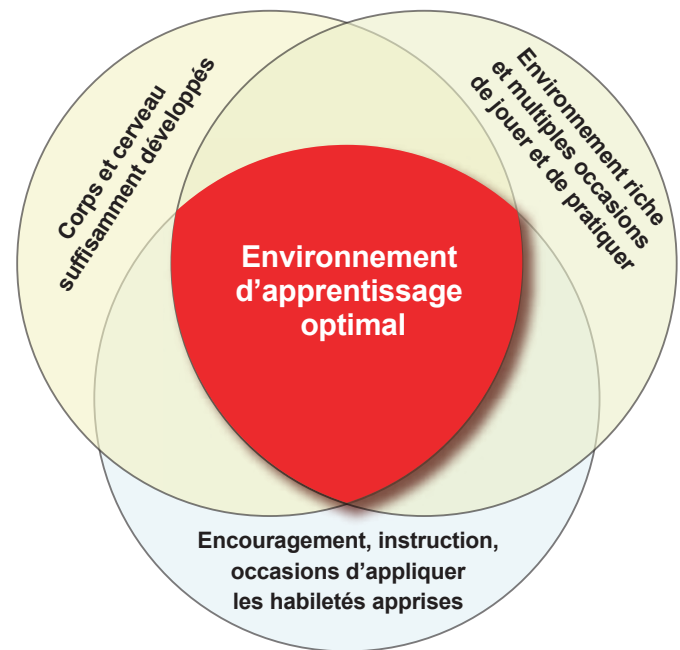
Corps et cerveau suffisamment développés

Environnement riche et multiples occasions de jouer et de pratiquer

Environnement d’apprentissage optimal

Encouragement, instruction, occasions d’appliquer les habiletés apprises